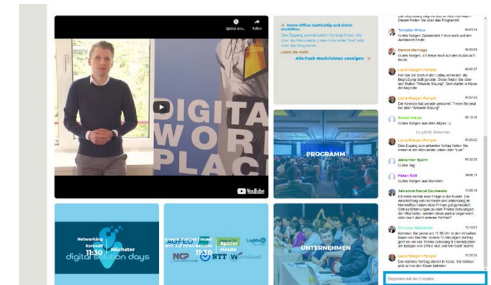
Später ans... Teilen

DIGITA WORK PLAC

YouTube

Home-Office nachhaltig und sicher gestalten

Alle Push-Nachrichten anzeigen

PROGRAMM

UNTERNEHMEN

Networking 11:30 digital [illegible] days

Nächster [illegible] Start 11:30

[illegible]

NCP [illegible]

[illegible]

Guten Morgen

Guten Morgen

Guten Morgen

Guten Morgen

Guten Morgen

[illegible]